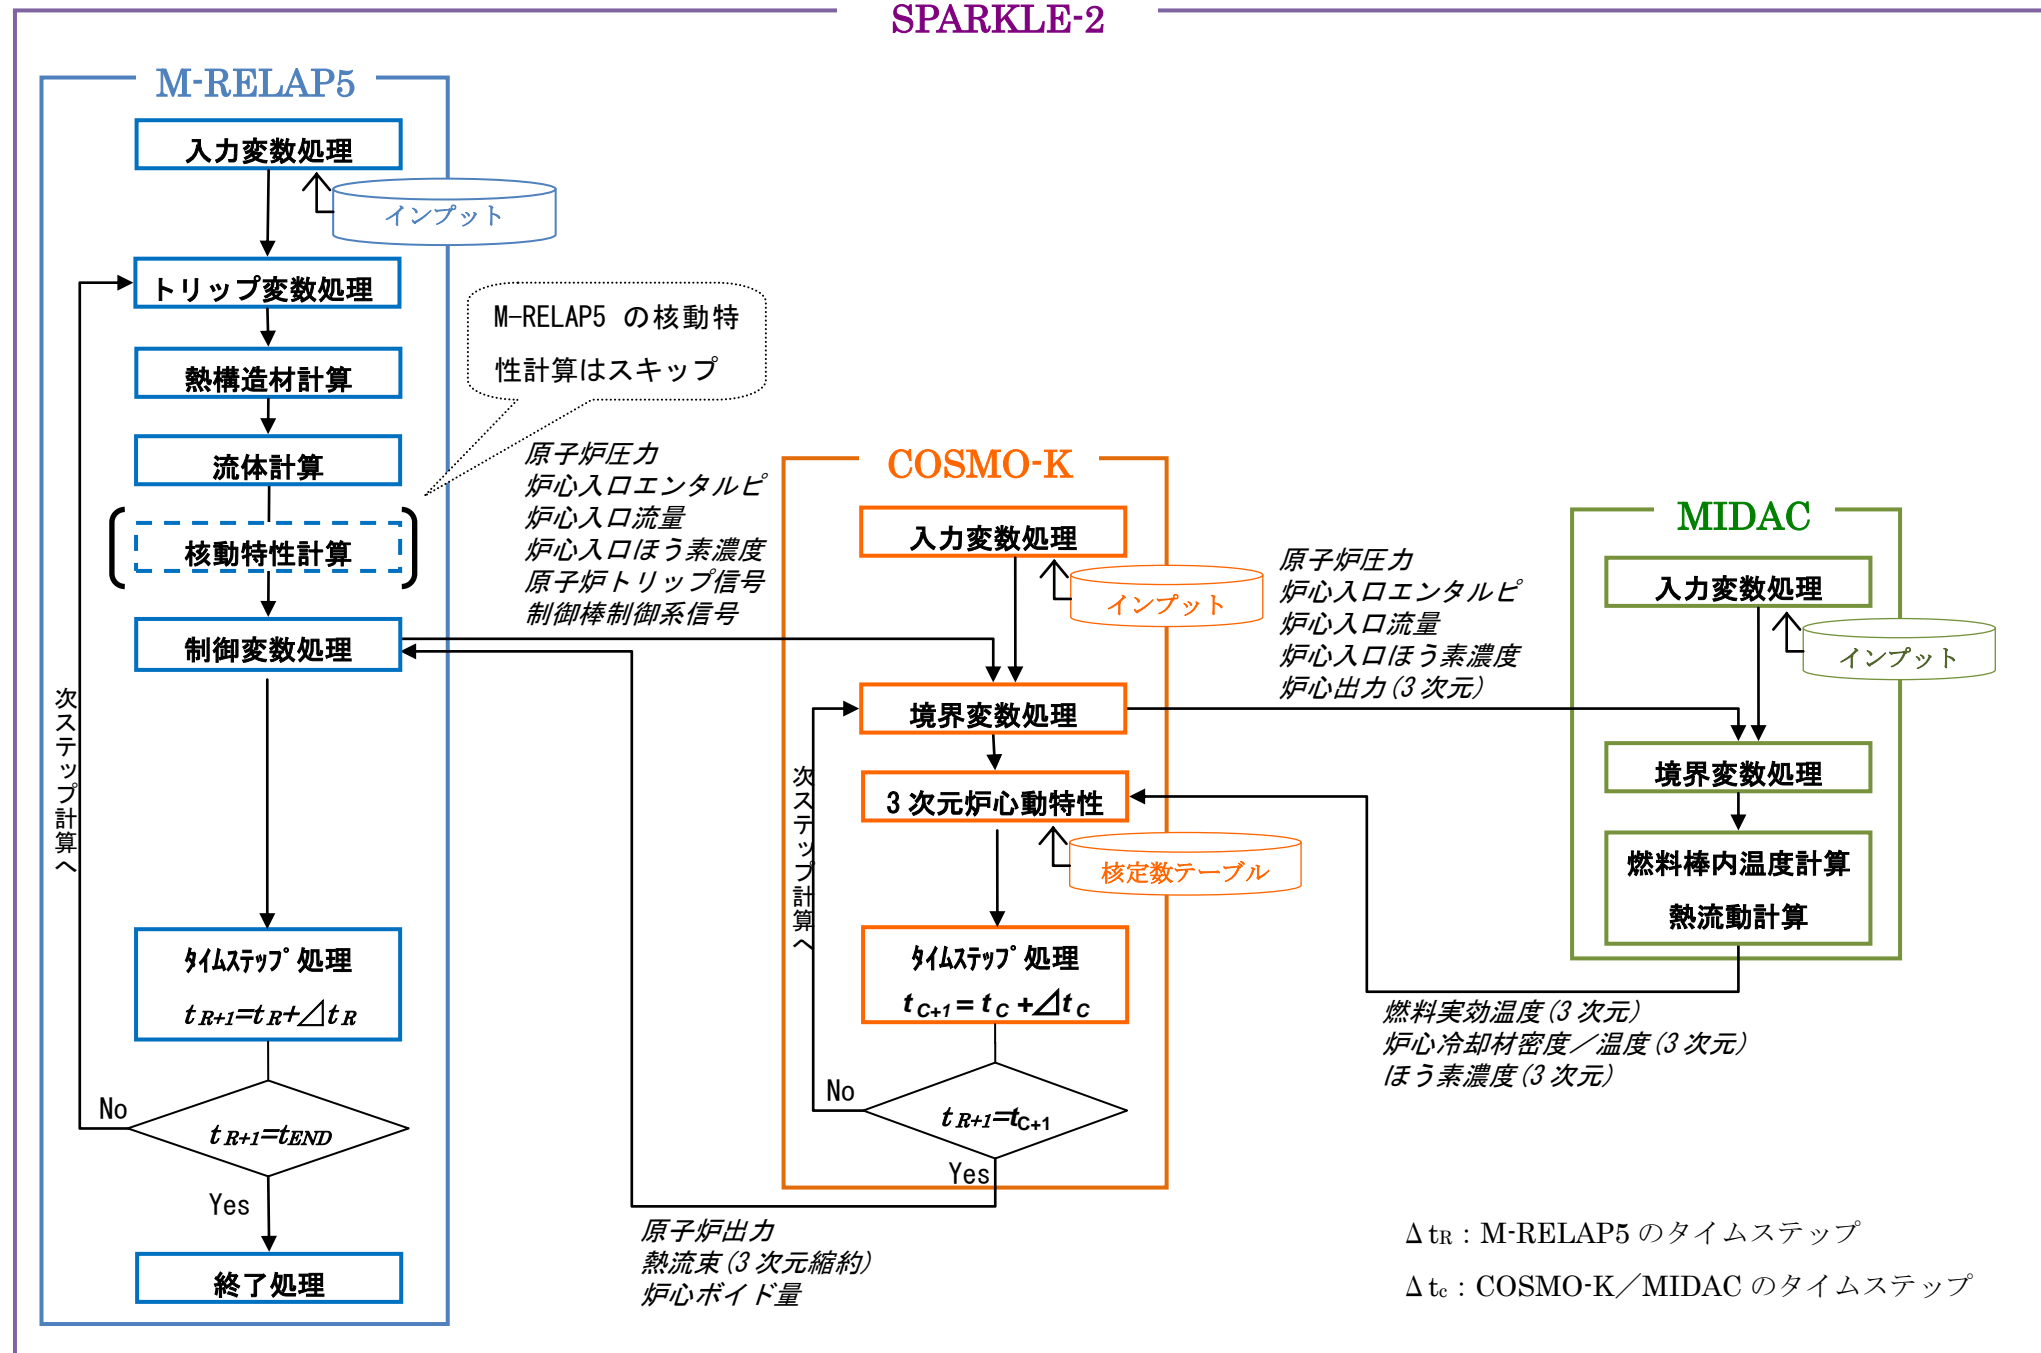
SPARKLE-2

M-RELAP5

入力変数処理

インプット

トリップ変数処理

M-RELAP5 の核動特性計算はスキップ

熱構造材計算

流体計算

核動特性計算

制御変数処理

次ステップ計算へ

ﾀｲﾑｽﾃｯﾌﾟ処理
$t_{R+1}=t_R+\Delta t_R$

No

$t_{R+1}=t_{END}$

Yes

終了処理

原子炉圧力
炉心入口エンタルピ
炉心入口流量
炉心入口ほう素濃度
原子炉トリップ信号
制御棒制御系信号

COSMO-K

入力変数処理

インプット

境界変数処理

次ステップ計算へ

3 次元炉心動特性

核定数テーブル

ﾀｲﾑｽﾃｯﾌﾟ処理
$t_{C+1}=t_C+\Delta t_C$

No

$t_{R+1}=t_{C+1}$

Yes

原子炉出力
熱流束 (3 次元縮約)
炉心ボイド量

原子炉圧力
炉心入口エンタルピ
炉心入口流量
炉心入口ほう素濃度
炉心出力 (3 次元)

MIDAC

入力変数処理

インプット

境界変数処理

燃料棒内温度計算
熱流動計算

燃料実効温度 (3 次元)
炉心冷却材密度／温度 (3 次元)
ほう素濃度 (3 次元)

$\Delta t_R$ : M-RELAP5 のタイムステップ
$\Delta t_c$ : COSMO-K／MIDAC のタイムステップ